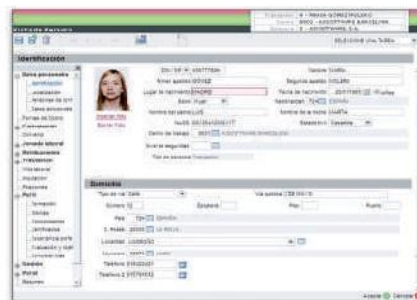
Empleado | 4 - MARIA GOMEZ SOLANO
Centro | 0001 - ASSORTHAYA BARCELONA
Empresa | 1 - ASSORTHAYA, S.A.

Ficha de Personal

SELECCIONE UNA TAREA

Identificación

Datos personales
Identificación
Localización
Antecedentes
Datos personales
Formas de Cobro
Comunicaciones
Contacto
Jornada laboral
Retribuciones
Historial
Observaciones
Ausencias
Incidencias
Perfil
Formación
Idiomas
Conocimientos
Certificados
Evaluación
Dossier
Salud
Portal
Registro

DNI / NIF 43077730H
Primer apellido GOMEZ
Nombre SOFIA
Segundo apellido SOLANO
Lugar de nacimiento MADRID
Fecha de nacimiento 23/07/1985
Sexo Mujer
Nacionalidad ESPAÑA
Nombre del padre LUIS
Nombre de la madre MARTA
Nº S.S.
Estado civil Casada
Centro de trabajo 0001 ASSORTHAYA BARCELONA
Email de seguridad
Tipo de persona Trabajador
Insertar foto
Borrar foto

Domicilio
Tipo de vía Calle
Vía pública
Número
Escalera
Piso
Puerta
País ESPAÑA
C. Postal 08030
Localidad
Provincia
Teléfono 1
Teléfono 2

Aceptar Cancelar